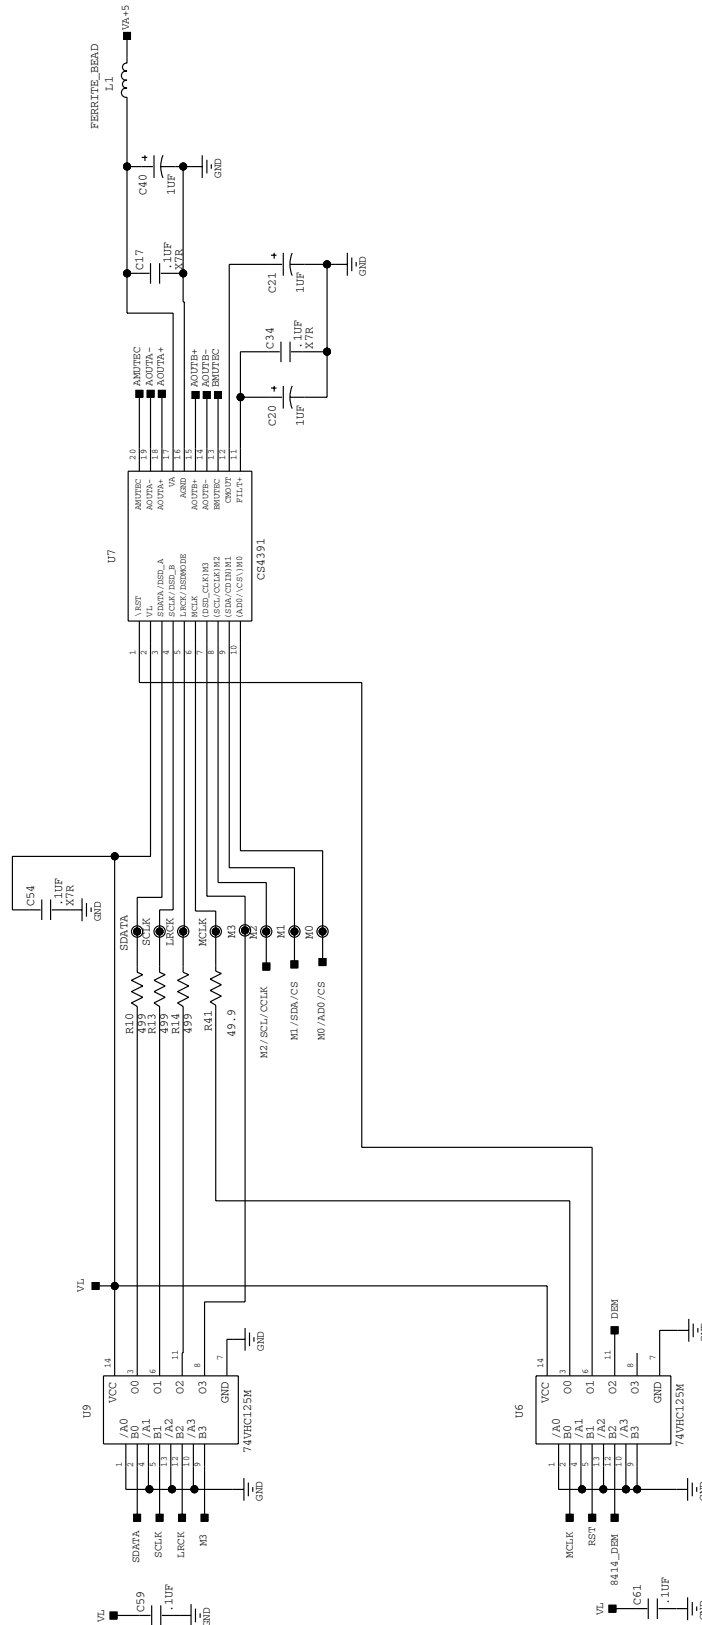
VA+5
FERRITE_BEAD
L1
C40
1UF
GND
C17
.1UF
X7R
C21
1UF
GND
C34
.1UF
X7R
C20
1UF
AMUTEC
AOUTA-
AOUTA+
AOUTB+
AOUTB-
BMUTEC
20
19
18
17
16
15
14
13
12
11
AMUTEC
AOUTA-
AOUTA+
VA
AGND
AOUTB+
AOUTB-
BMUTEC
CMOUT
FILT+
U7
CS4391
\RST
VL
SDATA/DSD_A
SCLK/DSD_B
LRCK/DSDMODE
MCLK
(DSD_CLK)M3
(SCL/CCLK)M2
(SDA/CDIN)M1
(AD0/\CS)M0
1
2
3
4
5
6
7
8
9
10
C54
.1UF
X7R
GND
SDATA
SCLK
LRCK
MCLK
M3
M2
M1
M0
R10
499
R13
499
R14
499
R41
49.9
M2/SCL/CCLK
M1/SDA/CS
M0/AD0/CS
VL
U9
VCC
O0
O1
O2
O3
GND
14
3
6
11
8
7
GND
/A0
B0
/A1
B1
/A2
B2
/A3
B3
1
2
4
5
13
12
10
9
74VHC125M
GND
SDATA
SCLK
LRCK
M3
U6
VCC
O0
O1
O2
O3
GND
14
3
6
11
8
7
DEM
GND
/A0
B0
/A1
B1
/A2
B2
/A3
B3
1
2
4
5
13
12
10
9
74VHC125M
GND
MCLK
RST
8414_DEM
VL
C59
.1UF
GND
VL
C61
.1UF
GND